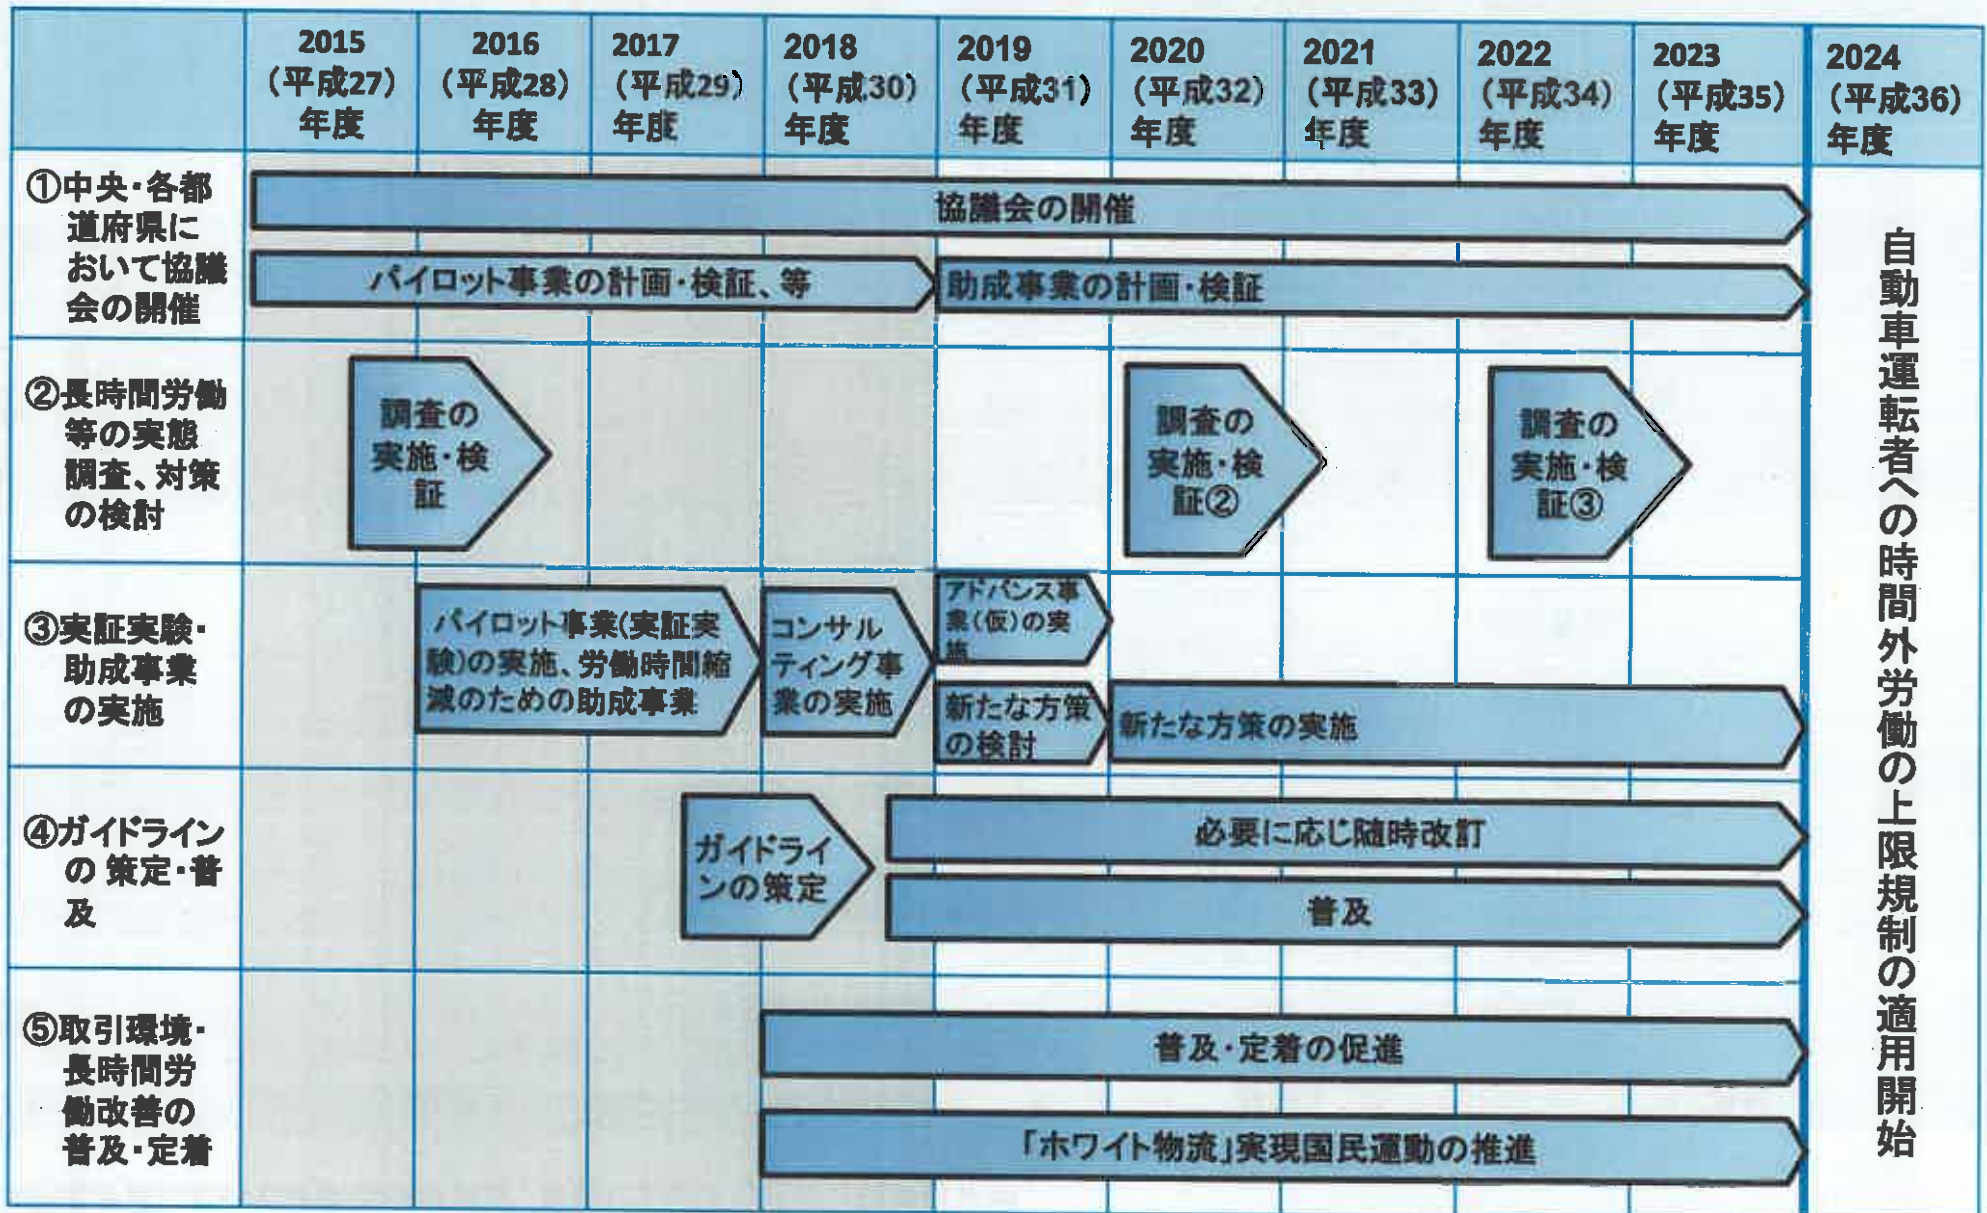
| | 2015（平成27）年度 | 2016（平成28）年度 | 2017（平成29）年度 | 2018（平成30）年度 | 2019（平成31）年度 | 2020（平成32）年度 | 2021（平成33）年度 | 2022（平成34）年度 | 2023（平成35）年度 | 2024（平成36）年度 |
|---|---|---|---|---|---|---|---|---|---|---|
| ①中央・各都道府県において協議会の開催 | 協議会の開催 | | | | | | | | | 自動車運転者への時間外労働の上限規制の適用開始 |
| | パイロット事業の計画・検証、等 | | | | 助成事業の計画・検証 | | | | | |
| ②長時間労働等の実態調査、対策の検討 | | 調査の実施・検証 | | | | 調査の実施・検証② | | 調査の実施・検証③ | | |
| ③実証実験・助成事業の実施 | | パイロット事業(実証実験)の実施、労働時間縮減のための助成事業 | | コンサルティング事業の実施 | アドバンス事業(仮)の実施 | | | | | |
| | | | | | 新たな方策の検討 | 新たな方策の実施 | | | | |
| ④ガイドラインの 策定・普及 | | | ガイドラインの策定 | | 必要に応じ随時改訂 | | | | | |
| | | | | | 普及 | | | | | |
| ⑤取引環境・長時間労働改善の普及・定着 | | | | 普及・定着の促進 | | | | | | |
| | | | | 「ホワイト物流」実現国民運動の推進 | | | | | | |